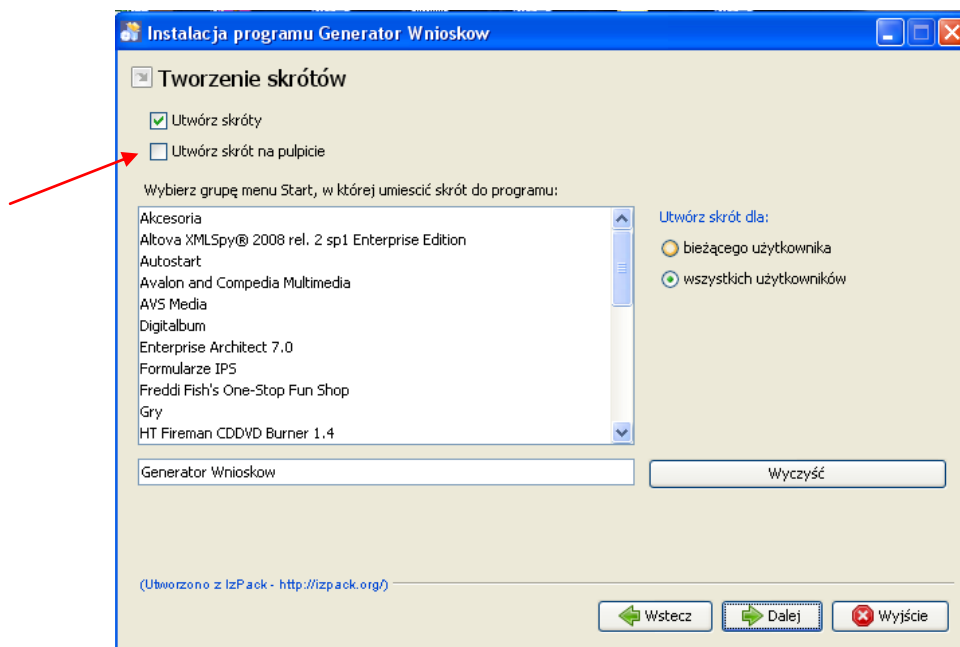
Instalacja programu Generator Wnioskow

Tworzenie skrótów

Utwórz skróty

Utwórz skrót na pulpicie

Wybierz grupę menu Start, w której umieścić skrót do programu:

Akcesoria
Altova XMLSpy® 2008 rel. 2 sp1 Enterprise Edition
Autostart
Avalon and Compedia Multimedia
AVS Media
Digitalbum
Enterprise Architect 7.0
Formularze IPS
Freddi Fish's One-Stop Fun Shop
Gry
HT Fireman CDDVD Burner 1.4

Utwórz skrót dla:

bieżącego użytkownika

wszystkich użytkowników

Generator Wnioskow

Wyczyść

(Utworzono z IzPack - http://izpack.org/)

Wstecz

Dalej

Wyjście